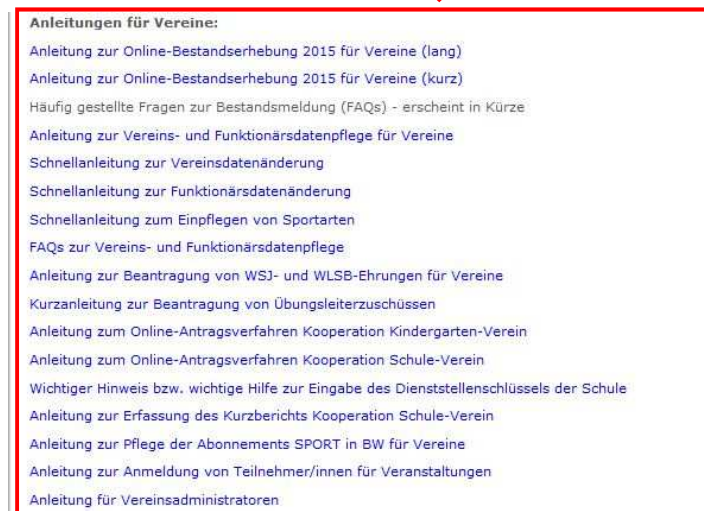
Anleitungen für Vereine:

Anleitung zur Online-Bestandserhebung 2015 für Vereine (lang)

Anleitung zur Online-Bestandserhebung 2015 für Vereine (kurz)

Häufig gestellte Fragen zur Bestandsmeldung (FAQs) - erscheint in Kürze

Anleitung zur Vereins- und Funktionärsdatenpflege für Vereine

Schnellanleitung zur Vereinsdatenänderung

Schnellanleitung zur Funktionärsdatenänderung

Schnellanleitung zum Einpflegen von Sportarten

FAQs zur Vereins- und Funktionärsdatenpflege

Anleitung zur Beantragung von WSJ- und WLSB-Ehrungen für Vereine

Kurzanleitung zur Beantragung von Übungsleiterzuschüssen

Anleitung zum Online-Antragsverfahren Kooperation Kindergarten-Verein

Anleitung zum Online-Antragsverfahren Kooperation Schule-Verein

Wichtiger Hinweis bzw. wichtige Hilfe zur Eingabe des Dienststellenschlüssels der Schule

Anleitung zur Erfassung des Kurzberichts Kooperation Schule-Verein

Anleitung zur Pflege der Abonnements SPORT in BW für Vereine

Anleitung zur Anmeldung von Teilnehmer/innen für Veranstaltungen

Anleitung für Vereinsadministratoren